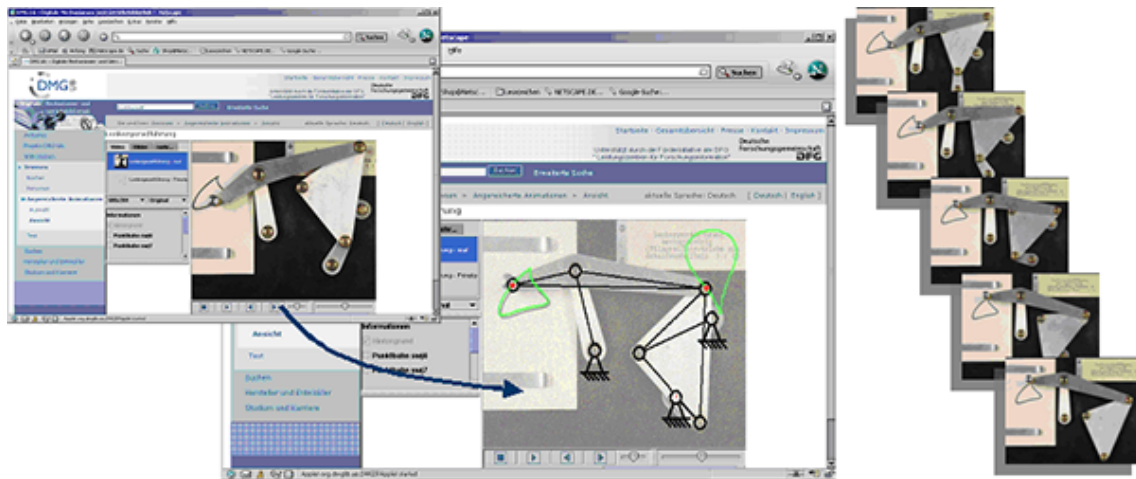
Suchen
DMG
Erweiterte Suche
Lastenpunktführung
Informationen
Punktbahn zeigen
Punktbahn weg?
Ansicht
Text
Suchen
Hersteller und Entwickler
Studium und Karriere

Hilfe
Suchen
Lesezeichen
NETSCAPE.DE
Google-Suche
Startseite · Gesamtübersicht · Presse · Kontakt · Impressum
Unterstützt durch die Förderinitiative der DFG
"Leistungszentren für Forschungsinformation"
Deutsche Forschungsgemeinschaft
DFG
Erweiterte Suche
Angewandte Animationen » Ansicht
aktuelle Sprache: Deutsch
[ Deutsch | English ]
Informationen
Punktbahn zeigen
Punktbahn weg?
Ansicht
Text
Suchen
Hersteller und Entwickler
Studium und Karriere
Applet org.dmg.lib.DMGPlayer started